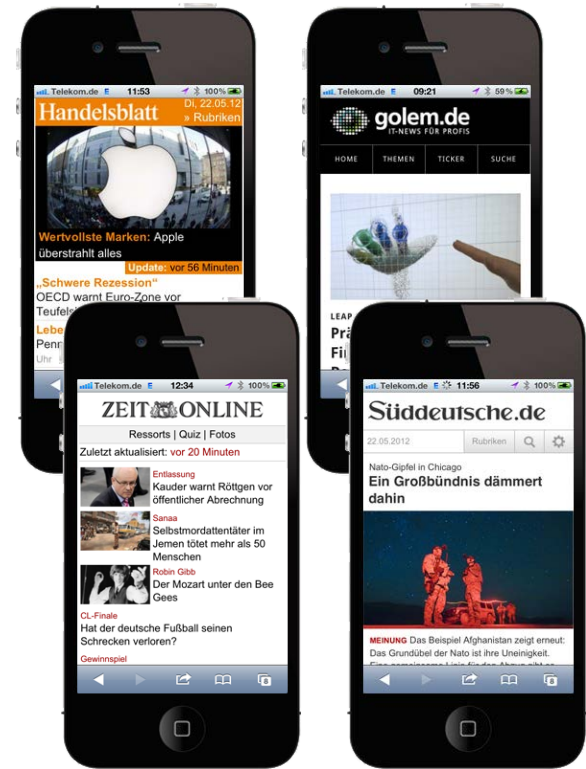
Telekom.de E 11:53 100%

Handelsblatt

Di, 22.05.12

» Rubriken

Wertvollste Marken: Apple überstrahlt alles

Update: vor 56 Minuten

„Schwere Rezession“

OECD warnt Euro-Zone vor Teufels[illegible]

Lebe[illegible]

Penn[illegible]

Uhr

Telekom.de E 09:21 59%

golem.de

IT-NEWS FÜR PROFIS

HOME

THEMEN

TICKER

SUCHE

LEAP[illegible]

Prä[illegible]

Fi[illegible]

Telekom.de E 12:34 100%

ZEIT ONLINE

Ressorts | Quiz | Fotos

Zuletzt aktualisiert: vor 20 Minuten

Entlassung

Kauder warnt Röttgen vor öffentlicher Abrechnung

Sanaa

Selbstmordattentäter im Jemen tötet mehr als 50 Menschen

Robin Gibb

Der Mozart unter den Bee Gees

CL-Finale

Hat der deutsche Fußball seinen Schrecken verloren?

Gewinnspiel

Telekom.de E 11:56 100%

Süddeutsche.de

22.05.2012

Rubriken

Nato-Gipfel in Chicago

Ein Großbündnis dämmert dahin

MEINUNG Das Beispiel Afghanistan zeigt erneut: Das Grundübel der Nato ist ihre Uneinigkeit. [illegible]